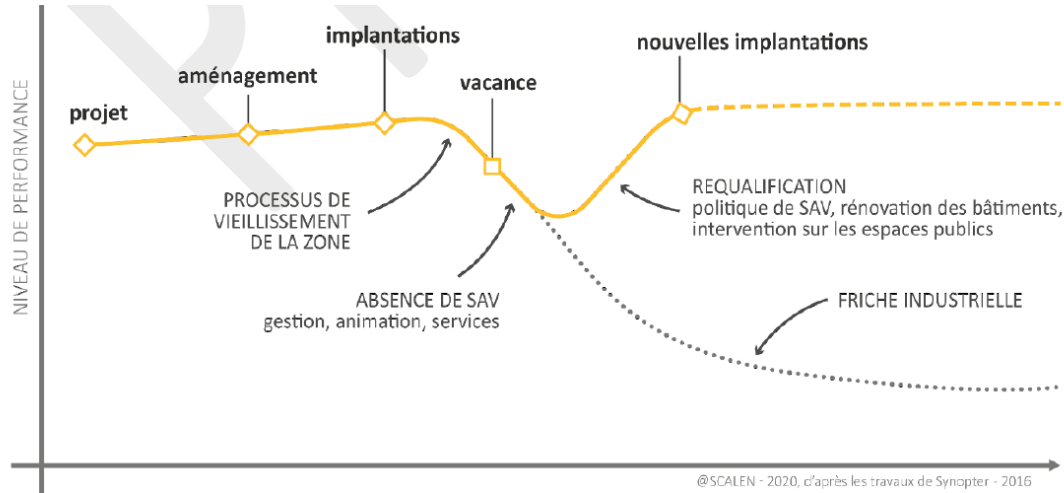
NIVEAU DE PERFORMANCE

implantations

nouvelles implantations

aménagement

vacance

projet

PROCESSUS DE VIEILLISSEMENT DE LA ZONE

REQUALIFICATION
politique de SAV, rénovation des bâtiments, intervention sur les espaces publics

ABSENCE DE SAV
gestion, animation, services

FRICHE INDUSTRIELLE

@SCALEN - 2020, d'après les travaux de Synopter - 2016